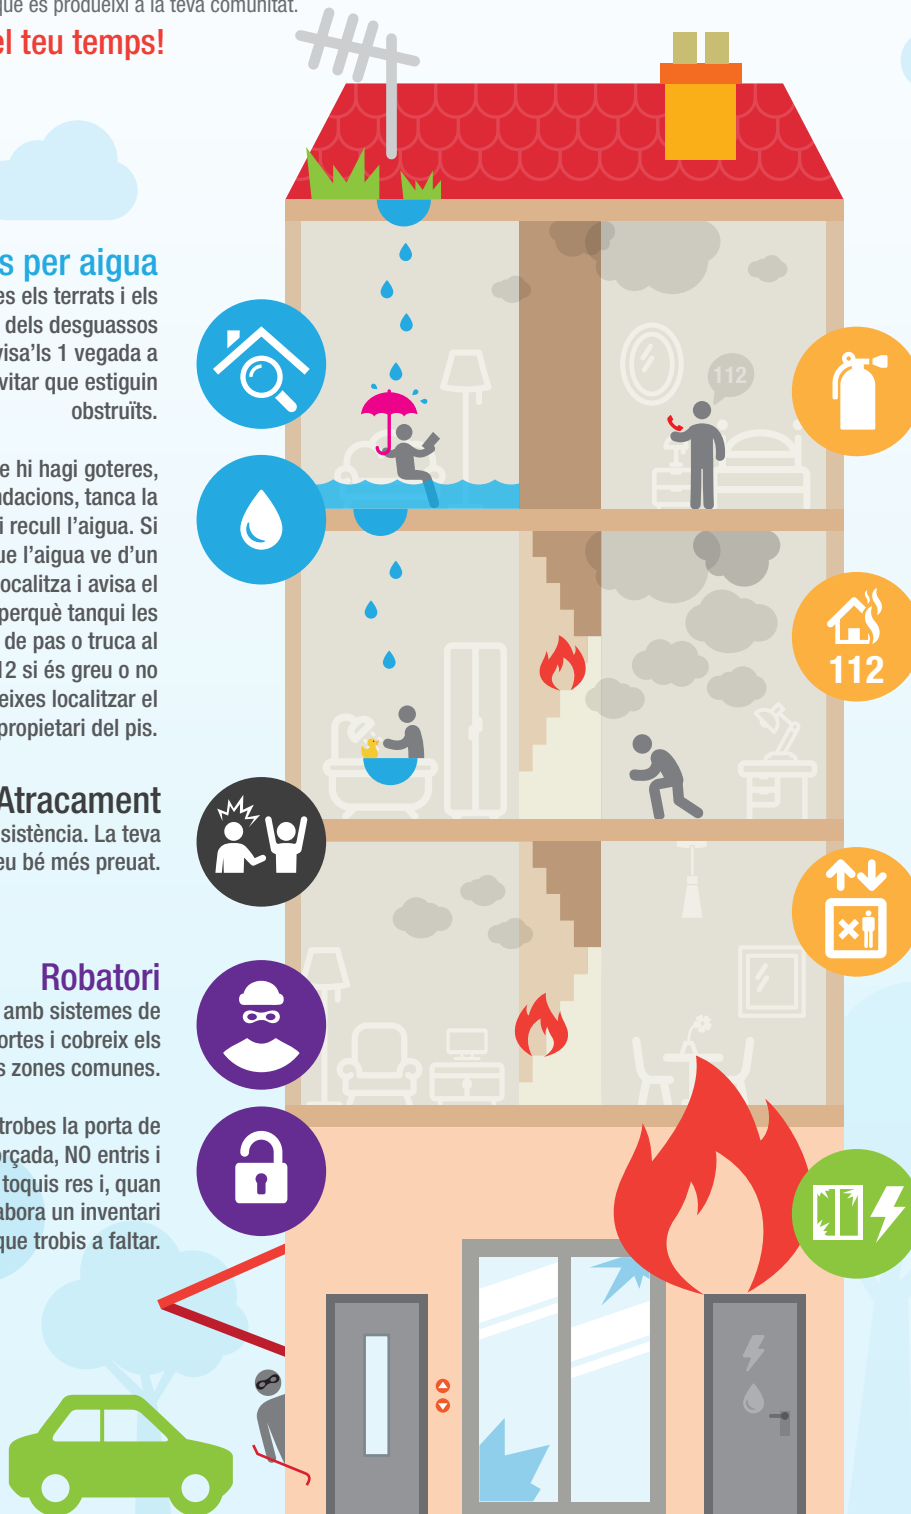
que es produeixi a la teva comunitat.

el teu temps!

s per aigua

es els terrats i els dels desguassos visa'ls 1 vegada a vitar que estiguin obstruïts.

e hi hagi goteres, dacions, tanca la i recull l'aigua. Si ue l'aigua ve d'un ocalitza i avisa el perquè tanqui les de pas o truca al 12 si és greu o no eixes localitzar el propietari del pis.

Atracament

sistència. La teva eu bé més preuat.

Robatori

amb sistemes de ortes i cobreix els s zones comunes.

trobes la porta de orçada, NO entris i toquis res i, quan abora un inventari que trobis a faltar.

112

112